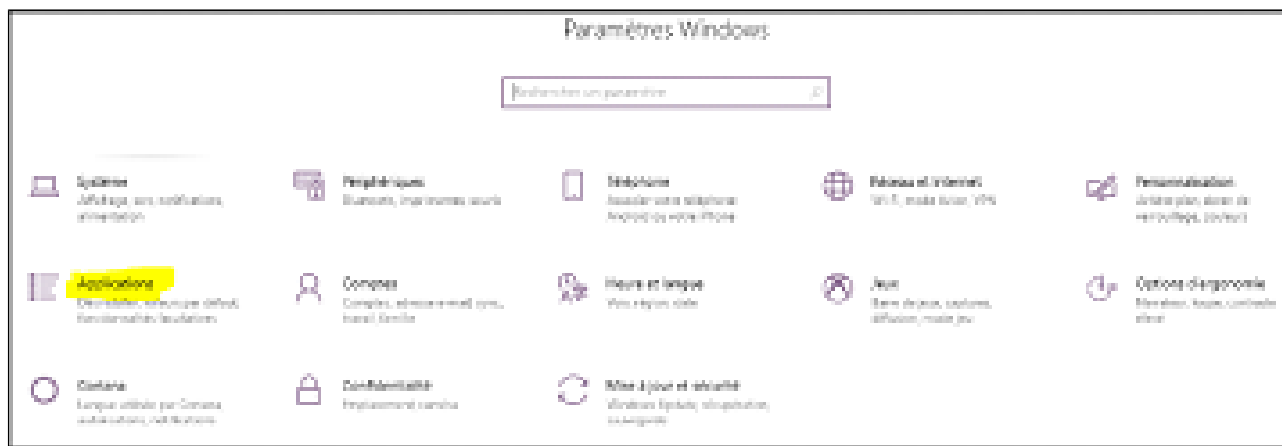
Paramètres Windows

Rechercher un paramètre

Système
Affichage, son, notifications, alimentation

Périphériques
Bluetooth, imprimantes, souris

Téléphone
Associer votre téléphone Android ou votre iPhone

Réseau et Internet
Wi-Fi, mode Avion, VPN

Personnalisation
Arrière-plan, écran de verrouillage, couleurs

Applications
Désinstaller, valeurs par défaut, fonctionnalités facultatives

Comptes
Comptes, adresse e-mail, sync, travail, famille

Heure et langue
Voix, région, date

Jeux
Barre de jeux, captures, diffusion, mode jeu

Options d'ergonomie
Narrateur, loupe, contraste élevé

Cortana
Langue utilisée par Cortana, autorisations, notifications

Confidentialité
Emplacement, caméra

Mise à jour et sécurité
Windows Update, récupération, sauvegarde